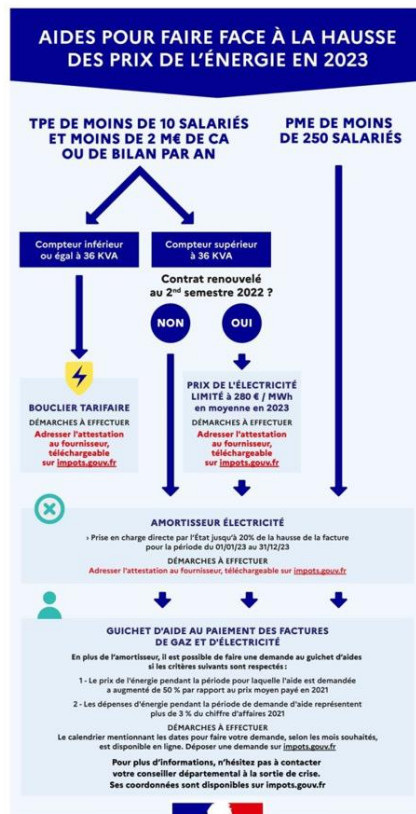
AIDES POUR FAIRE FACE À LA HAUSSE DES PRIX DE L'ÉNERGIE EN 2023

TPE DE MOINS DE 10 SALARIÉS ET MOINS DE 2 M€ DE CA OU DE BILAN PAR AN

PME DE MOINS DE 250 SALARIÉS

Compteur inférieur ou égal à 36 KVA

Compteur supérieur à 36 KVA

Contrat renouvelé au 2$^{nd}$ semestre 2022 ?

NON

OUI

BOUCLIER TARIFAIRE

DÉMARCHES À EFFECTUER
Adresser l'attestation au fournisseur, téléchargeable sur impots.gouv.fr

PRIX DE L'ÉLECTRICITÉ LIMITÉ à 280 € / MWh en moyenne en 2023

DÉMARCHES À EFFECTUER
Adresser l'attestation au fournisseur, téléchargeable sur impots.gouv.fr

AMORTISSEUR ÉLECTRICITÉ

› Prise en charge directe par l'État jusqu'à 20% de la hausse de la facture pour la période du 01/01/23 au 31/12/23

DÉMARCHES À EFFECTUER
Adresser l'attestation au fournisseur, téléchargeable sur impots.gouv.fr

GUICHET D'AIDE AU PAIEMENT DES FACTURES DE GAZ ET D'ÉLECTRICITÉ

En plus de l'amortisseur, il est possible de faire une demande au guichet d'aides si les critères suivants sont respectés :

1 - Le prix de l'énergie pendant la période pour laquelle l'aide est demandée a augmenté de 50 % par rapport au prix moyen payé en 2021

2 - Les dépenses d'énergie pendant la période de demande d'aide représentent plus de 3 % du chiffre d'affaires 2021

DÉMARCHES À EFFECTUER
Le calendrier mentionnant les dates pour faire votre demande, selon les mois souhaités, est disponible en ligne. Déposer une demande sur impots.gouv.fr

Pour plus d'informations, n'hésitez pas à contacter votre conseiller départemental à la sortie de crise. Ses coordonnées sont disponibles sur impots.gouv.fr